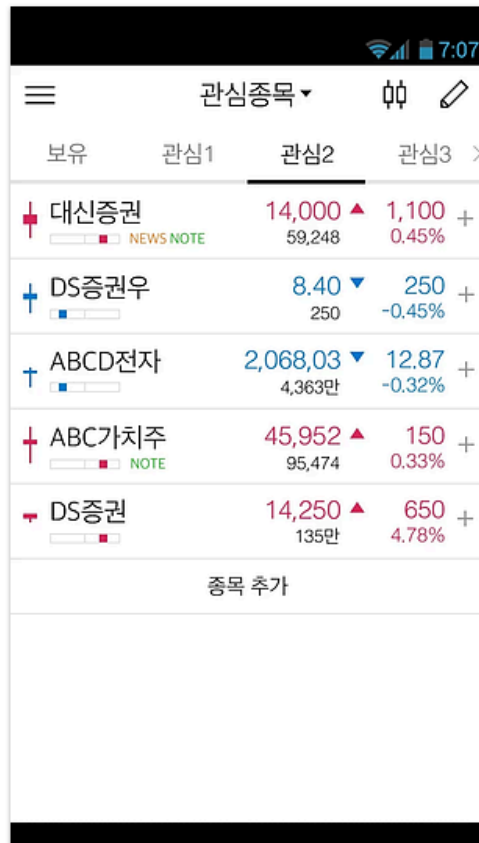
7:07

관심종목

보유 관심1 관심2 관심3

대신증권 14,000 1,100 +
NEWS NOTE 59,248 0.45%

DS증권우 8.40 250 +
250 -0.45%

ABCD전자 2,068,03 12.87 +
4,363만 -0.32%

ABC가치주 45,952 150 +
NOTE 95,474 0.33%

DS증권 14,250 650 +
135만 4.78%

종목 추가